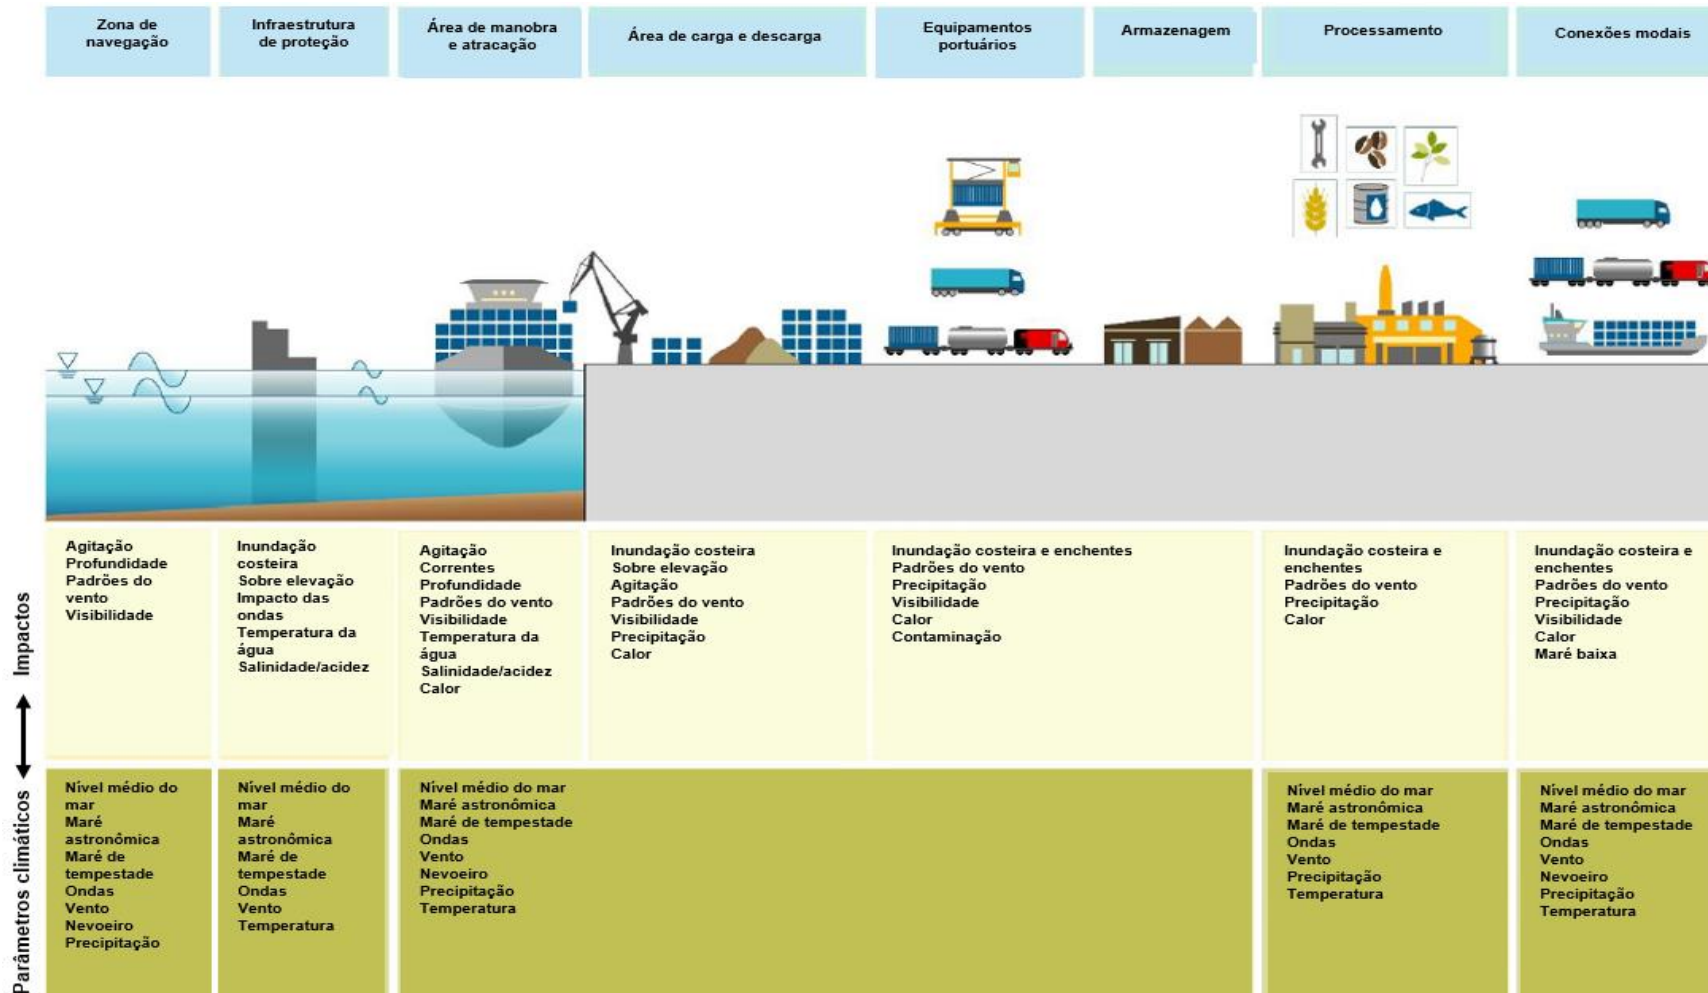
| Zona de navegação | Infraestrutura de proteção | Área de manobra e atracação | Área de carga e descarga | Equipamentos portuários | Armazenagem | Processamento | Conexões modais |
|---|---|---|---|---|---|---|---|

Impactos

| Agitação Profundidade Padrões do vento Visibilidade | Inundação costeira Sobre elevação Impacto das ondas Temperatura da água Salinidade/acidez | Agitação Correntes Profundidade Padrões do vento Visibilidade Temperatura da água Salinidade/acidez Calor | Inundação costeira Sobre elevação Agitação Padrões do vento Visibilidade Precipitação Calor | Inundação costeira e enchentes Padrões do vento Precipitação Visibilidade Calor Contaminação | Inundação costeira e enchentes Padrões do vento Precipitação Calor | Inundação costeira e enchentes Padrões do vento Precipitação Visibilidade Calor Maré baixa |
|---|---|---|---|---|---|---|

Parâmetros climáticos

| Nível médio do mar Maré astronômica Maré de tempestade Ondas Vento Nevoeiro Precipitação | Nível médio do mar Maré astronômica Maré de tempestade Ondas Vento Temperatura | Nível médio do mar Maré astronômica Maré de tempestade Ondas Vento Nevoeiro Precipitação Temperatura | Nível médio do mar Maré astronômica Maré de tempestade Ondas Vento Precipitação Temperatura | Nível médio do mar Maré astronômica Maré de tempestade Ondas Vento Nevoeiro Precipitação Temperatura |
|---|---|---|---|---|